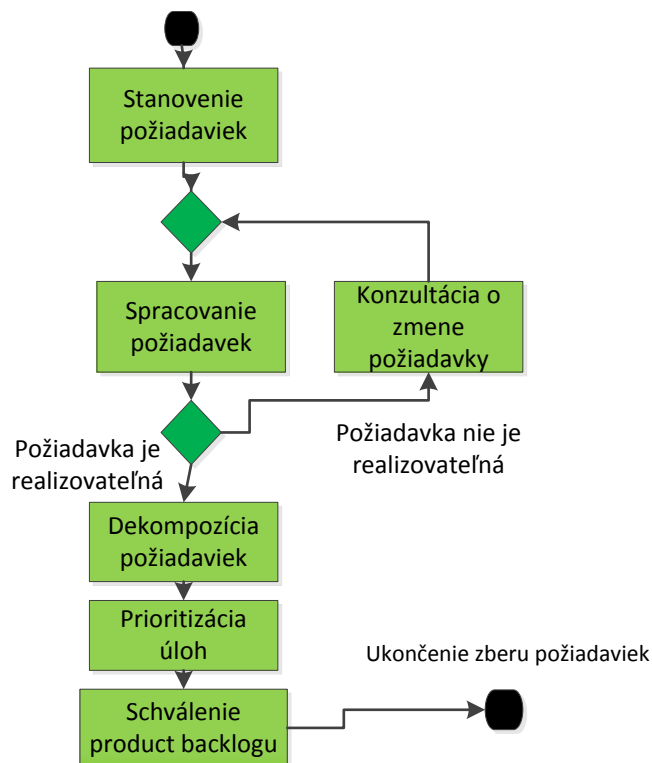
Stanovenie požiadaviek

Spracovanie požiadavek

Konzultácia o zmene požiadavky

Požiadavka je realizovateľná

Požiadavka nie je realizovateľná

Dekompozícia požiadaviek

Prioritizácia úloh

Ukončenie zberu požiadaviek

Schválenie product backlogu